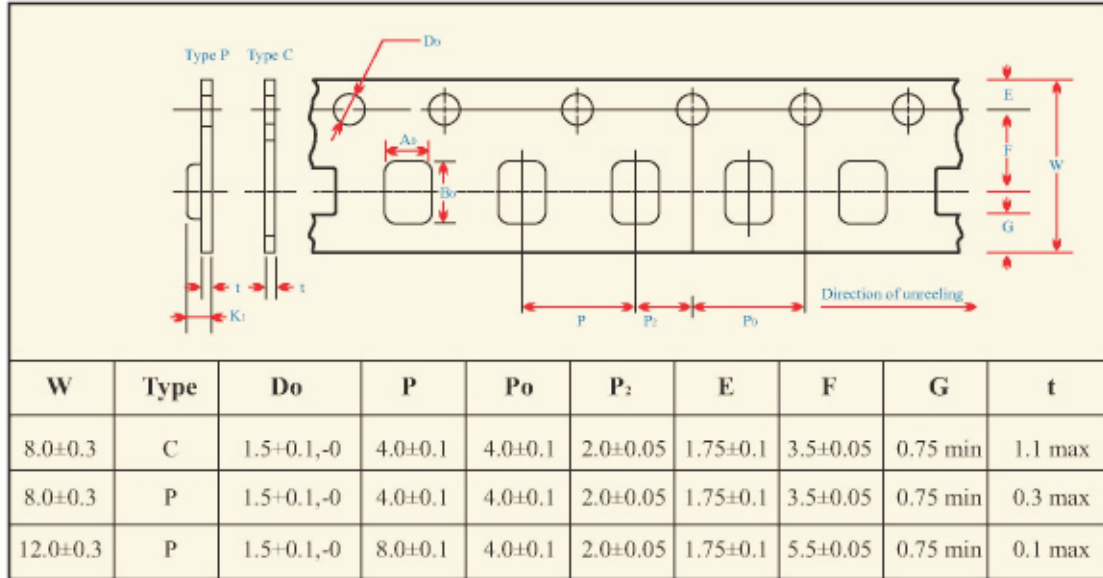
Type P Type C

Do

Ao

Bo

E

F

W

G

t t

K1

P P2 Po

Direction of unreeling

| W | Type | Do | P | Po | P2 | E | F | G | t |
|---|---|---|---|---|---|---|---|---|---|
| 8.0±0.3 | C | 1.5+0.1,-0 | 4.0±0.1 | 4.0±0.1 | 2.0±0.05 | 1.75±0.1 | 3.5±0.05 | 0.75 min | 1.1 max |
| 8.0±0.3 | P | 1.5+0.1,-0 | 4.0±0.1 | 4.0±0.1 | 2.0±0.05 | 1.75±0.1 | 3.5±0.05 | 0.75 min | 0.3 max |
| 12.0±0.3 | P | 1.5+0.1,-0 | 8.0±0.1 | 4.0±0.1 | 2.0±0.05 | 1.75±0.1 | 5.5±0.05 | 0.75 min | 0.1 max |